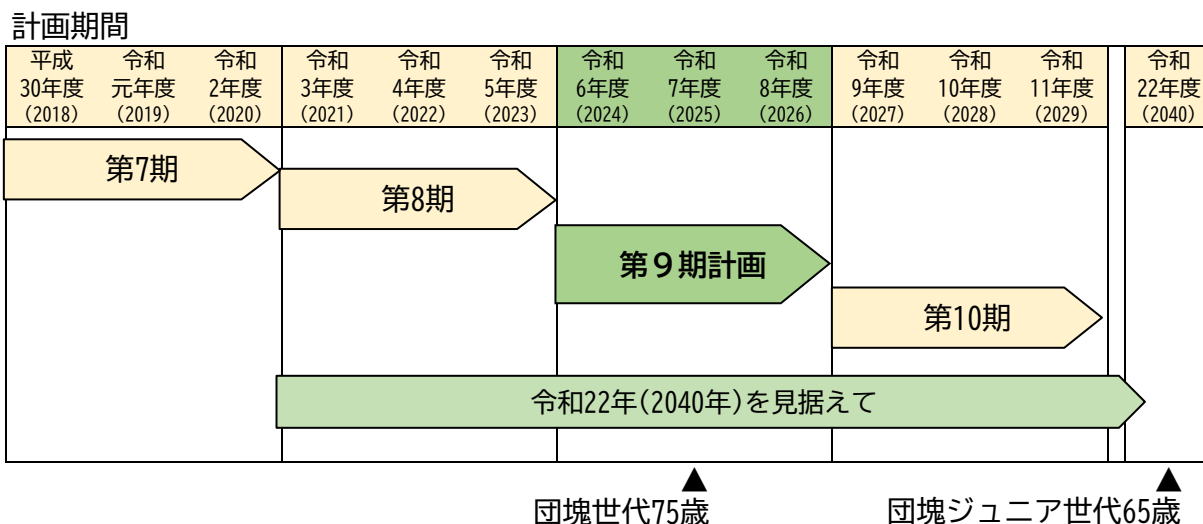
計画期間

| 平成 30年度 (2018) | 令和 元年度 (2019) | 令和 2年度 (2020) | 令和 3年度 (2021) | 令和 4年度 (2022) | 令和 5年度 (2023) | 令和 6年度 (2024) | 令和 7年度 (2025) | 令和 8年度 (2026) | 令和 9年度 (2027) | 令和 10年度 (2028) | 令和 11年度 (2029) | 令和 22年度 (2040) |
|---|---|---|---|---|---|---|---|---|---|---|---|---|

第7期

第8期

第９期計画

第10期

令和22年(2040年)を見据えて

団塊世代75歳

団塊ジュニア世代65歳